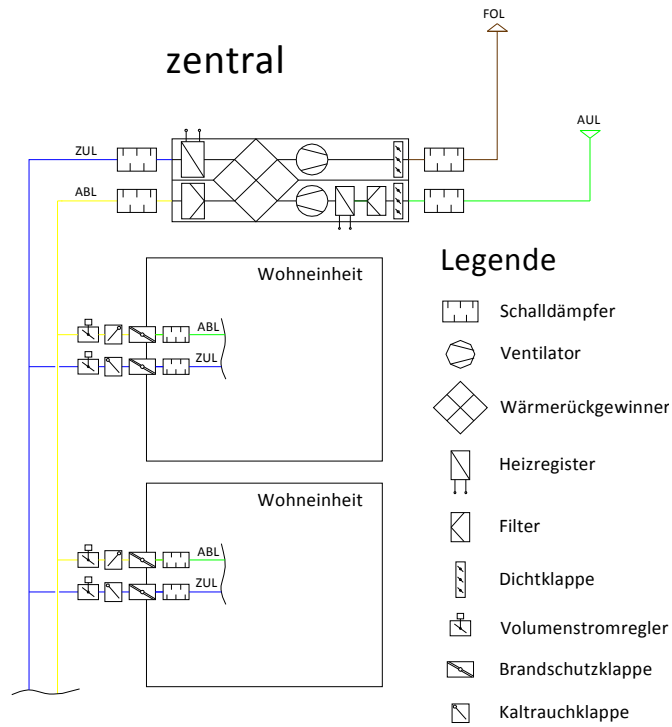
FOL

zentral

AUL

ZUL

ABL

Wohneinheit

ABL

ZUL

Wohneinheit

ABL

ZUL

Legende

Schalldämpfer

Ventilator

Wärmerückgewinner

Heizregister

Filter

Dichtklappe

Volumenstromregler

Brandschutzklappe

Kaltrauchklappe